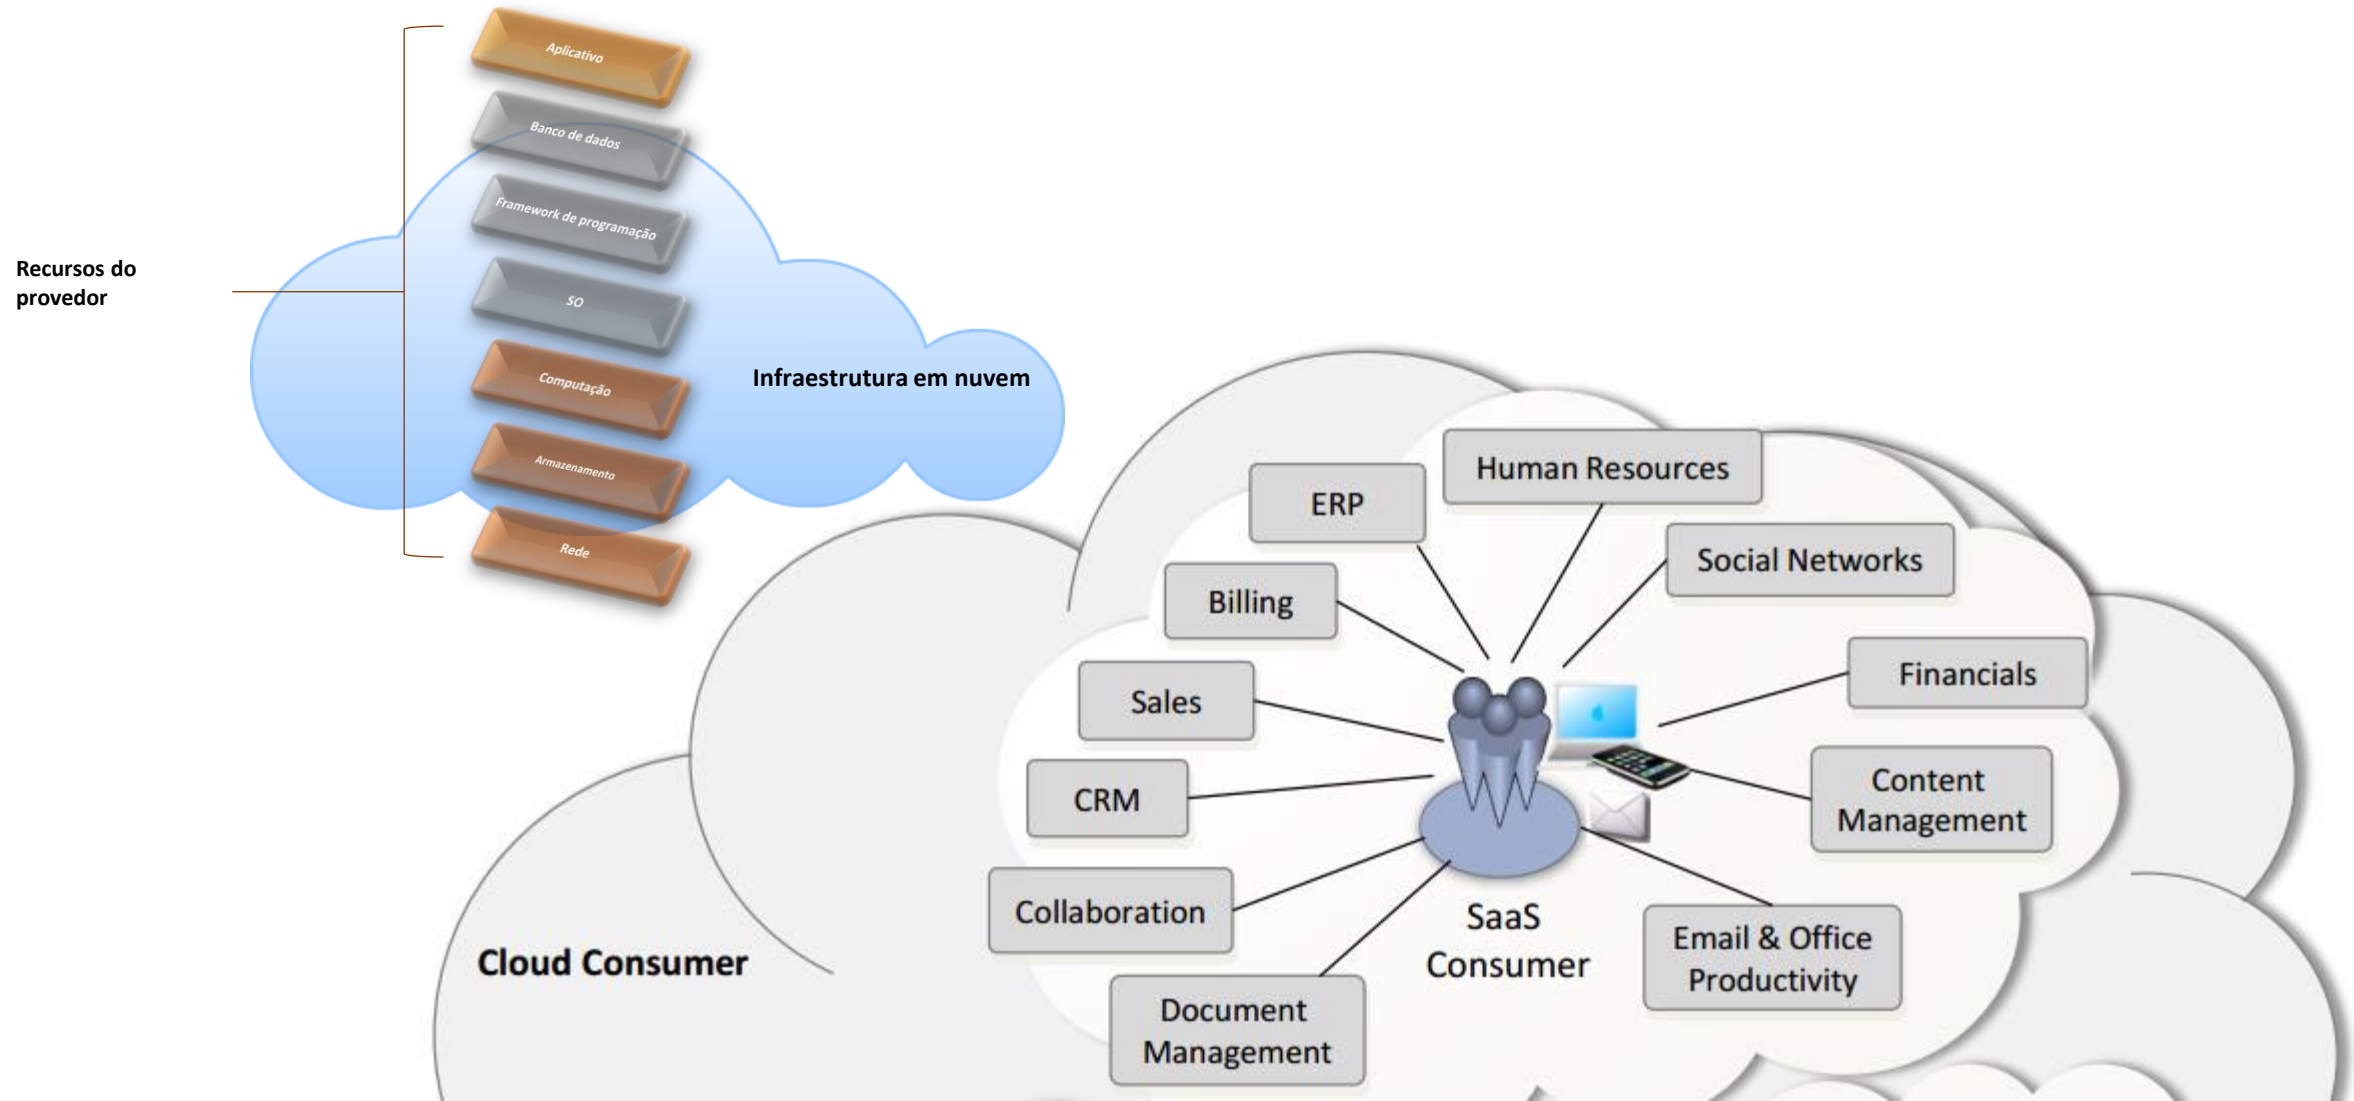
Aplicativo

Banco de dados

Framework de programação

SO

Computação

Armazenamento

Rede

Recursos do provedor

Infraestrutura em nuvem

Human Resources

ERP

Social Networks

Billing

Financials

Sales

CRM

Content Management

Collaboration

SaaS Consumer

Email & Office Productivity

Cloud Consumer

Document Management